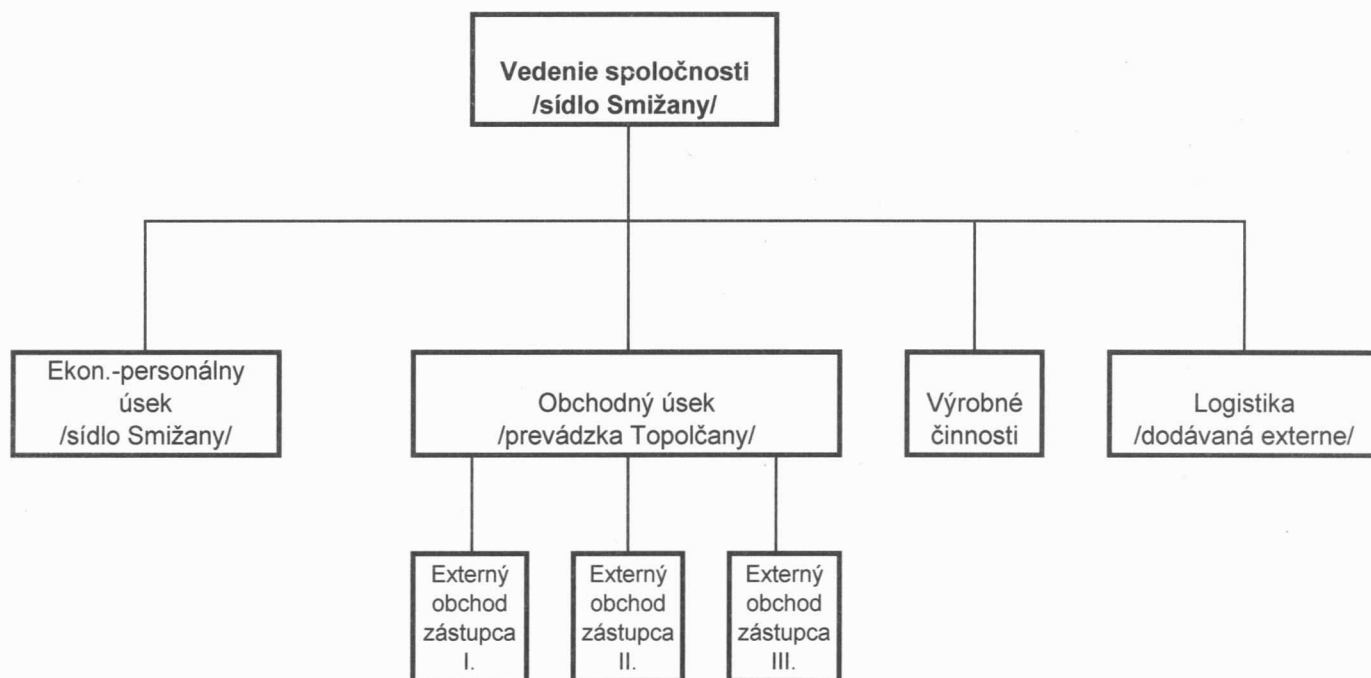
Vedenie spoločnosti
/sídlo Smižany/

Ekon.-personálny úsek
/sídlo Smižany/

Obchodný úsek
/prevádzka Topolčany/

Výrobné činnosti

Logistika
/dodávaná externe/

Externý obchod zástupca I.

Externý obchod zástupca II.

Externý obchod zástupca III.